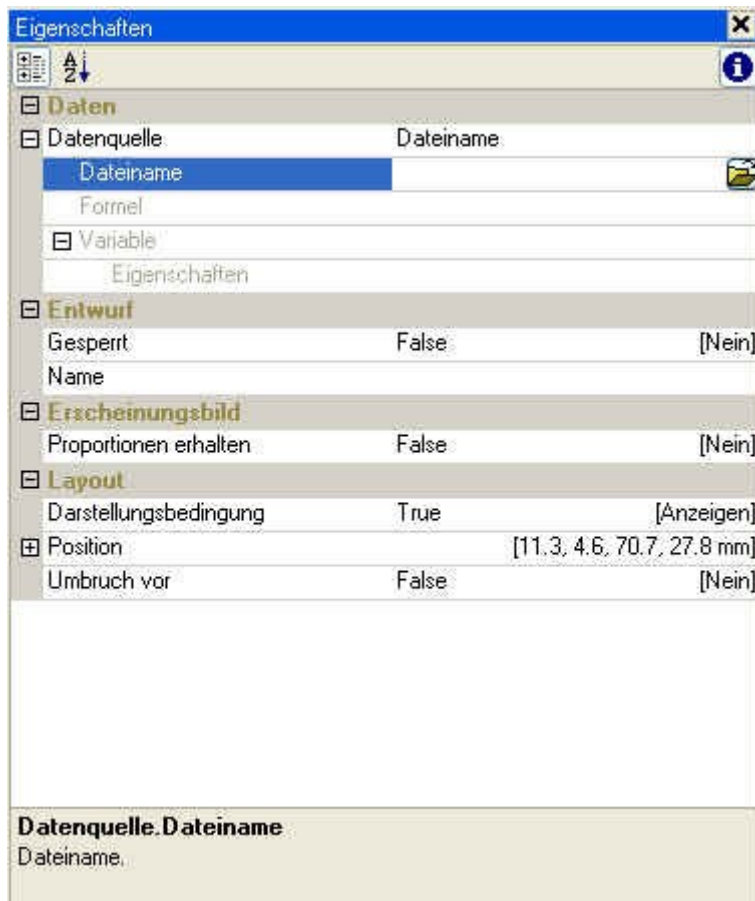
Eigenschaften

Daten

| | | |
|---|---|---|
| Datenquelle | Dateiname | |
| Dateiname | | |
| Formel | | |
| Variable | | |
| Eigenschaften | | |

Entwurf

| | | |
|---|---|---|
| Gesperrt | False | [Nein] |
| Name | | |

Erscheinungsbild

| | | |
|---|---|---|
| Proportionen erhalten | False | [Nein] |

Layout

| | | |
|---|---|---|
| Darstellungsbedingung | True | [Anzeigen] |
| Position | | [11.3, 4.6, 70.7, 27.8 mm] |
| Umbruch vor | False | [Nein] |

Datenquelle.Dateiname
Dateiname.